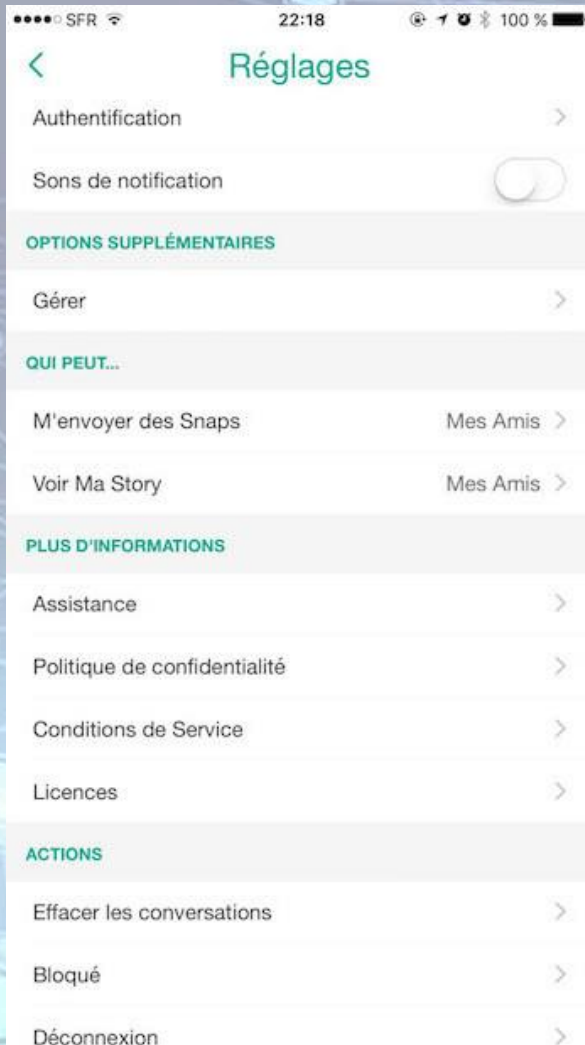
●●●●○ SFR 22:18 100 %

<

Réglages

Authentification >

Sons de notification

OPTIONS SUPPLÉMENTAIRES

Gérer >

QUI PEUT...

M'envoyer des Snaps Mes Amis >

Voir Ma Story Mes Amis >

PLUS D'INFORMATIONS

Assistance >

Politique de confidentialité >

Conditions de Service >

Licences >

ACTIONS

Effacer les conversations >

Bloqué >

Déconnexion >